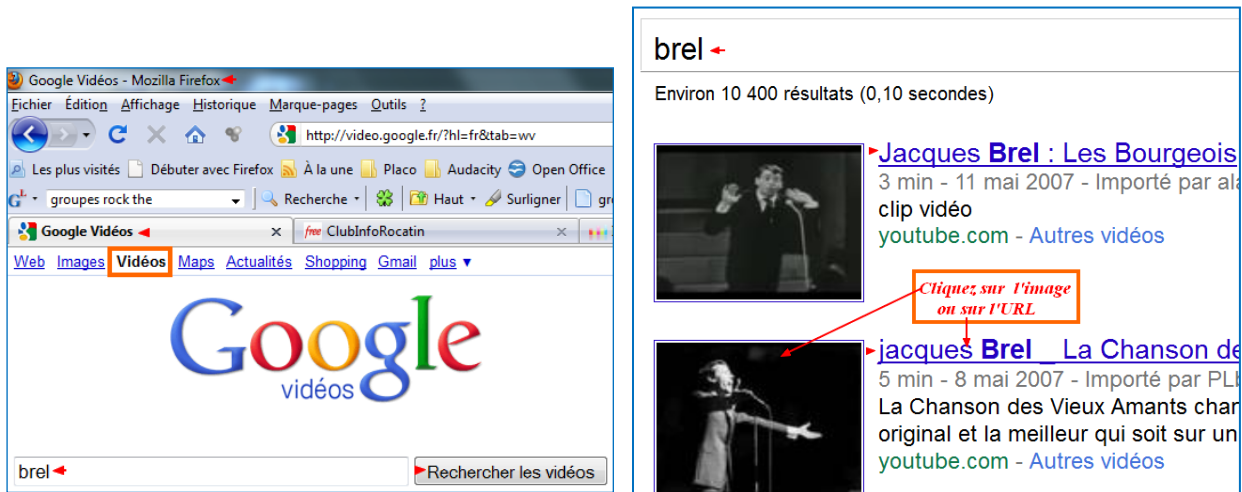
Google Vidéos - Mozilla Firefox

Fichier Édition Affichage Historique Marque-pages Outils ?

http://video.google.fr/?hl=fr&tab=wv

Les plus visités Débuter avec Firefox À la une Placo Audacity Open Office

groupes rock the Recherche Haut Surligner gr

Google Vidéos ClubInfoRocatin

Web Images Vidéos Maps Actualités Shopping Gmail plus ▾

Google vidéos

brel

Rechercher les vidéos

brel

Environ 10 400 résultats (0,10 secondes)

Jacques Brel : Les Bourgeois
3 min - 11 mai 2007 - Importé par ala
clip vidéo
youtube.com - Autres vidéos

Cliquez sur l'image ou sur l'URL

jacques Brel _ La Chanson de
5 min - 8 mai 2007 - Importé par PL
La Chanson des Vieux Amants char
original et la meilleur qui soit sur un
youtube.com - Autres vidéos